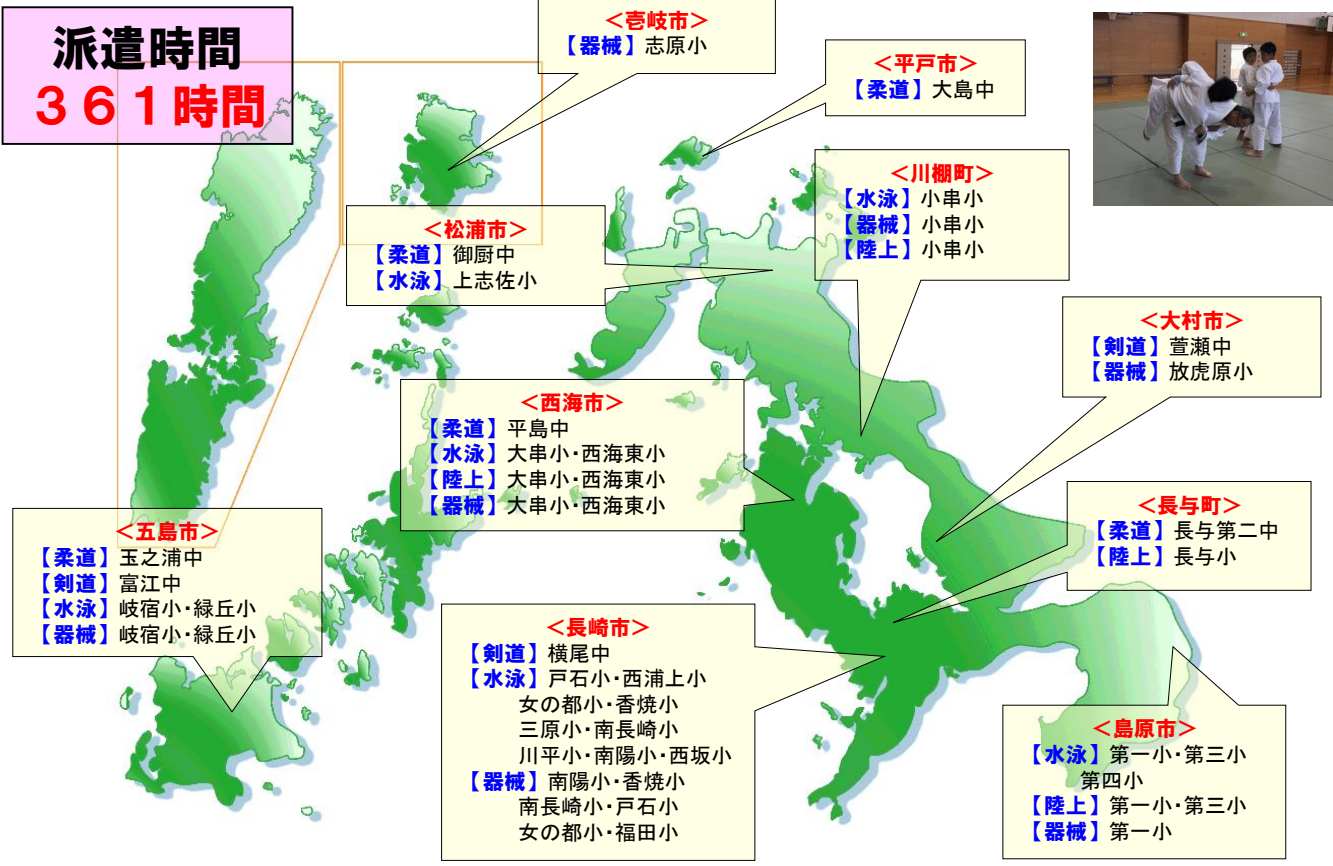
派遣時間
３６１時間

＜壱岐市＞
【器械】志原小

＜平戸市＞
【柔道】大島中

＜川棚町＞
【水泳】小串小
【器械】小串小
【陸上】小串小

＜松浦市＞
【柔道】御厨中
【水泳】上志佐小

＜大村市＞
【剣道】萱瀬中
【器械】放虎原小

＜西海市＞
【柔道】平島中
【水泳】大串小･西海東小
【陸上】大串小･西海東小
【器械】大串小･西海東小

＜長与町＞
【柔道】長与第二中
【陸上】長与小

＜五島市＞
【柔道】玉之浦中
【剣道】富江中
【水泳】岐宿小･緑丘小
【器械】岐宿小･緑丘小

＜長崎市＞
【剣道】横尾中
【水泳】戸石小･西浦上小
女の都小･香焼小
三原小･南長崎小
川平小･南陽小･西坂小
【器械】南陽小･香焼小
南長崎小･戸石小
女の都小･福田小

＜島原市＞
【水泳】第一小･第三小
第四小
【陸上】第一小･第三小
【器械】第一小